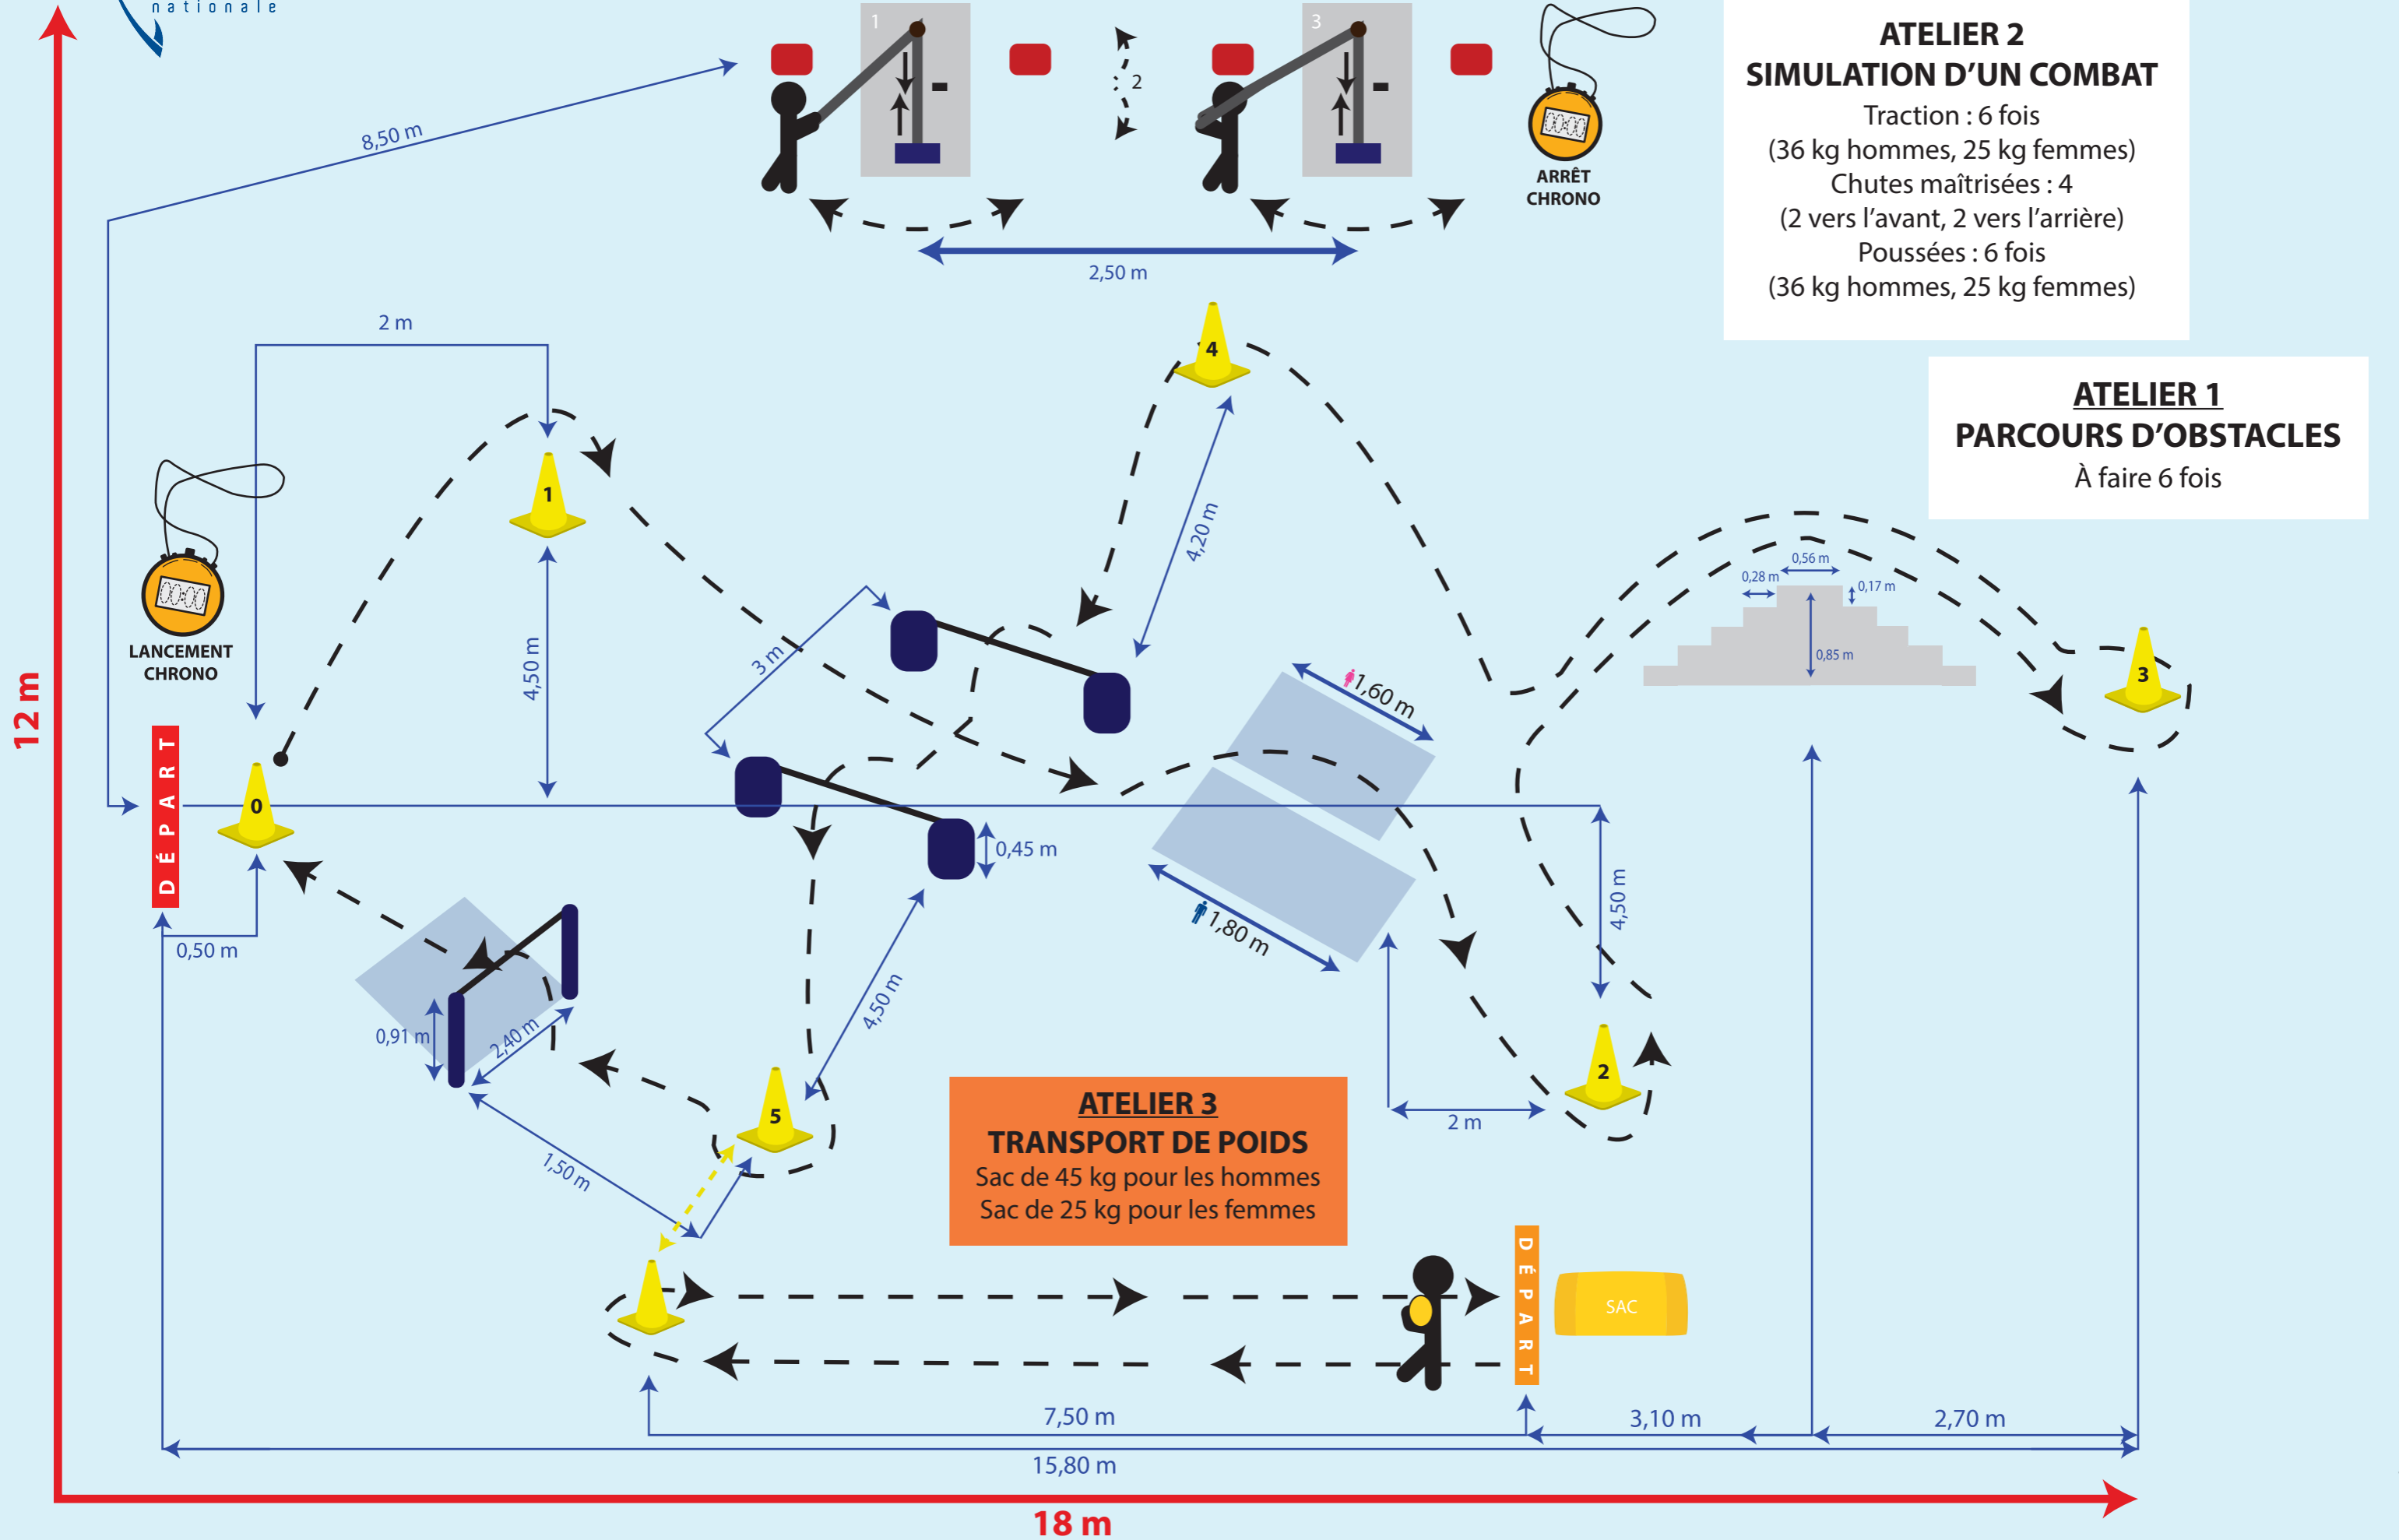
nationale

ATELIER 2
SIMULATION D'UN COMBAT
Traction : 6 fois
(36 kg hommes, 25 kg femmes)
Chutes maîtrisées : 4
(2 vers l'avant, 2 vers l'arrière)
Poussées : 6 fois
(36 kg hommes, 25 kg femmes)

ATELIER 1
PARCOURS D'OBSTACLES
À faire 6 fois

ATELIER 3
TRANSPORT DE POIDS
Sac de 45 kg pour les hommes
Sac de 25 kg pour les femmes

1
3
2
8,50 m
ARRÊT CHRONO
2,50 m
2 m
4
1
4,20 m
LANCEMENT CHRONO
4,50 m
3 m
0,56 m
0,28 m
0,17 m
0,85 m
3
12 m
1,60 m
DÉPART
0
0,45 m
1,80 m
4,50 m
0,50 m
0,91 m
2,40 m
4,50 m
2
5
2 m
1,50 m
DÉPART
SAC
7,50 m
3,10 m
2,70 m
15,80 m
18 m